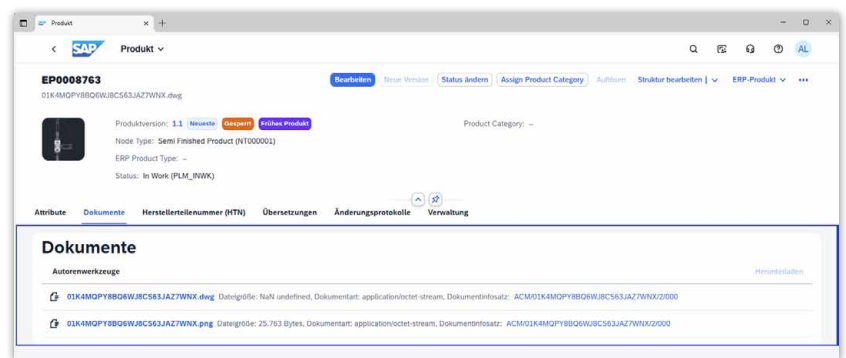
Produkt ×  +

SAP Produkt

AL

EP0008763
01K4MQPY8BQ6WJ8CS63JAZ7WNX.dwg

Bearbeiten  Neue Version  Status ändern  Assign Product Category  Aufbau  Struktur bearbeiten |  ERP-Produkt  •••

Produktversion: 1.1 Neueste Gesperrt Frühes Produkt
Node Type: Semi Finished Product (NT000001)
ERP Product Type: –
Status: In Work (PLM_INWK)

Product Category: –

Attribute  Dokumente  Herstellerteilenummer (HTN)  Übersetzungen  Änderungsprotokolle  Verwaltung

Dokumente

Autorenwerkzeuge

Herunterladen

01K4MQPY8BQ6WJ8CS63JAZ7WNX.dwg Dateigröße: NaN undefined, Dokumentart: application/octet-stream, Dokumentinfosatz: ACM/01K4MQPY8BQ6WJ8CS63JAZ7WNX/2/000

01K4MQPY8BQ6WJ8CS63JAZ7WNX.png Dateigröße: 25.763 Bytes, Dokumentart: application/octet-stream, Dokumentinfosatz: ACM/01K4MQPY8BQ6WJ8CS63JAZ7WNX/2/000